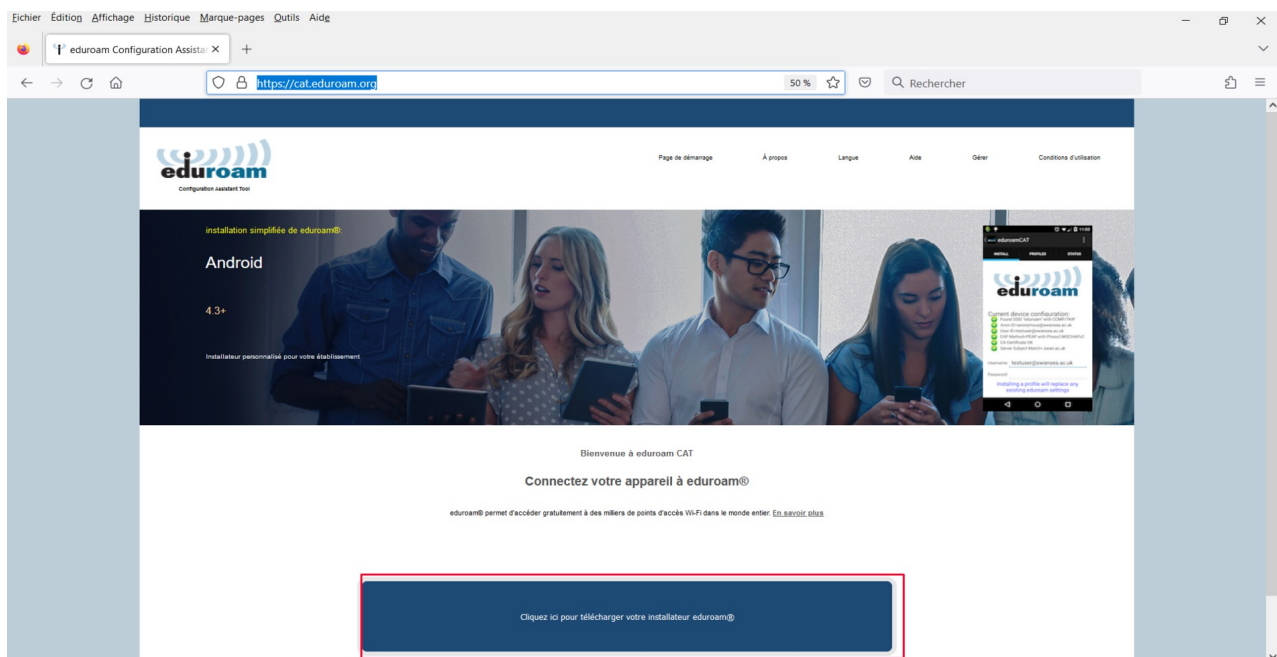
Fichier Édition Affichage Historique Marque-pages Outils Aide

eduroam Configuration Assista ×

https://cat.eduroam.org

50 %

Rechercher

eduroam
Configuration Assistant Tool

Page de démarrage À propos Langue Aide Gérer Conditions d'utilisation

installation simplifiée de eduroam®:

Android

4.3+

Installateur personnalisé pour votre établissement

eduroamCAT
INSTALL PROFILES STATUS
eduroam
Current device configuration:
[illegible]
Username testuser@swansea.ac.uk
Password
Installing a profile will replace any existing eduroam settings

Bienvenue à eduroam CAT

Connectez votre appareil à eduroam®

eduroam® permet d'accéder gratuitement à des milliers de points d'accès Wi-Fi dans le monde entier. En savoir plus

Cliquez ici pour télécharger votre installateur eduroam®